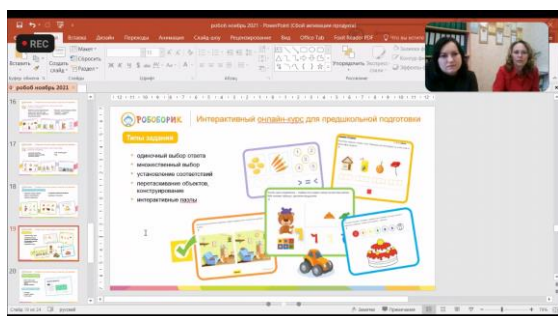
робот ноябрь 2021 - PowerPoint (Сбой активации продукта)

REC

Вставка Дизайн Переходы Анимация Слайд-шоу Рецензирование Вид Office Tab Foxit Reader PDF Что вы хотите

Макет Сбросить Раздел

Вставить Создать слайд

Буфер обмена Слайды Шрифт Абзац Рисование

Упорядочить Экспресс-стили

робот ноябрь 2021

16

17

18

19

20

РОБОБОРИК | Интерактивный онлайн-курс для предшкольной подготовки

Типы задания

одиночный выбор ответа

множественный выбор

установление соответствий

перетаскивание объектов, конструирование

интерактивные пазлы

1

Слайд 19 из 24 русский Заметки Примечания